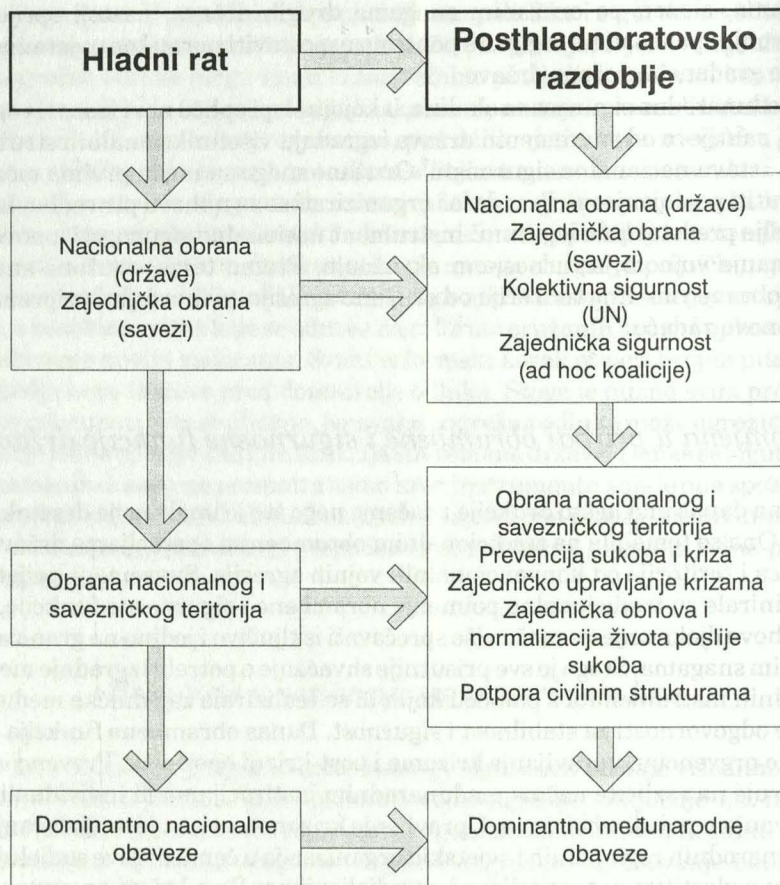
Hladni rat

Posthladnoratovsko razdoblje

Nacionalna obrana (države)
Zajednička obrana (savezi)

Nacionalna obrana (države)
Zajednička obrana (savezi)
Kolektivna sigurnost (UN)
Zajednička sigurnost (ad hoc koalicije)

Obrana nacionalnog i savezničkog teritorija

Obrana nacionalnog i savezničkog teritorija
Prevencija sukoba i kriza
Zajedničko upravljanje krizama
Zajednička obnova i normalizacija života poslije sukoba
Potpora civilnim strukturama

Dominantno nacionalne obaveze

Dominantno međunarodne obaveze